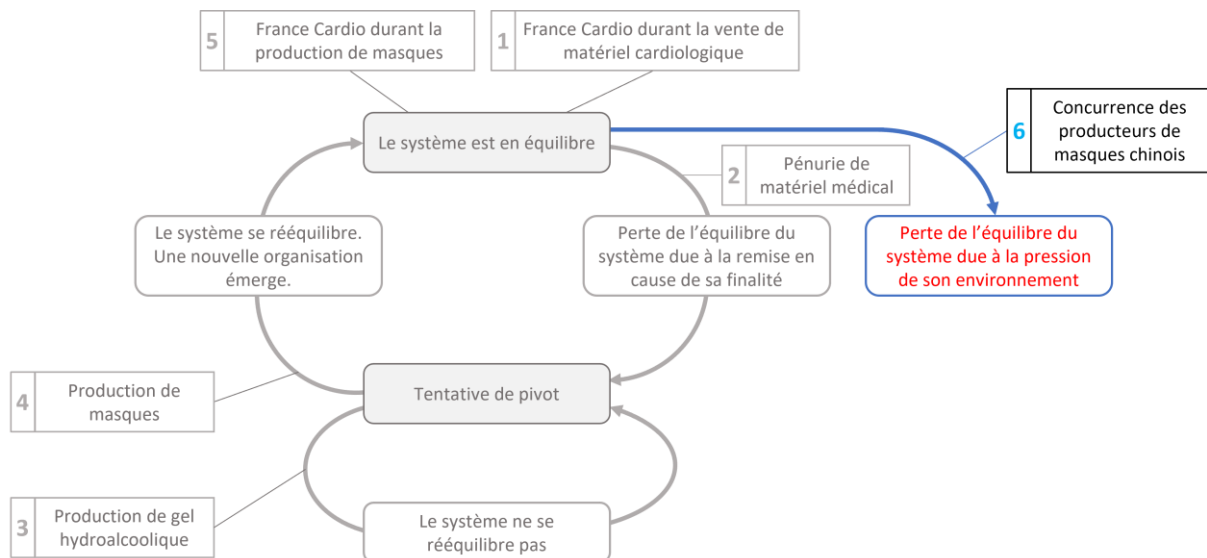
5 France Cardio durant la production de masques

1 France Cardio durant la vente de matériel cardiologique

Le système est en équilibre

6 Concurrence des producteurs de masques chinois

2 Pénurie de matériel médical

Le système se rééquilibre. Une nouvelle organisation émerge.

Perte de l'équilibre du système due à la remise en cause de sa finalité

Perte de l'équilibre du système due à la pression de son environnement

4 Production de masques

Tentative de pivot

3 Production de gel hydroalcoolique

Le système ne se rééquilibre pas